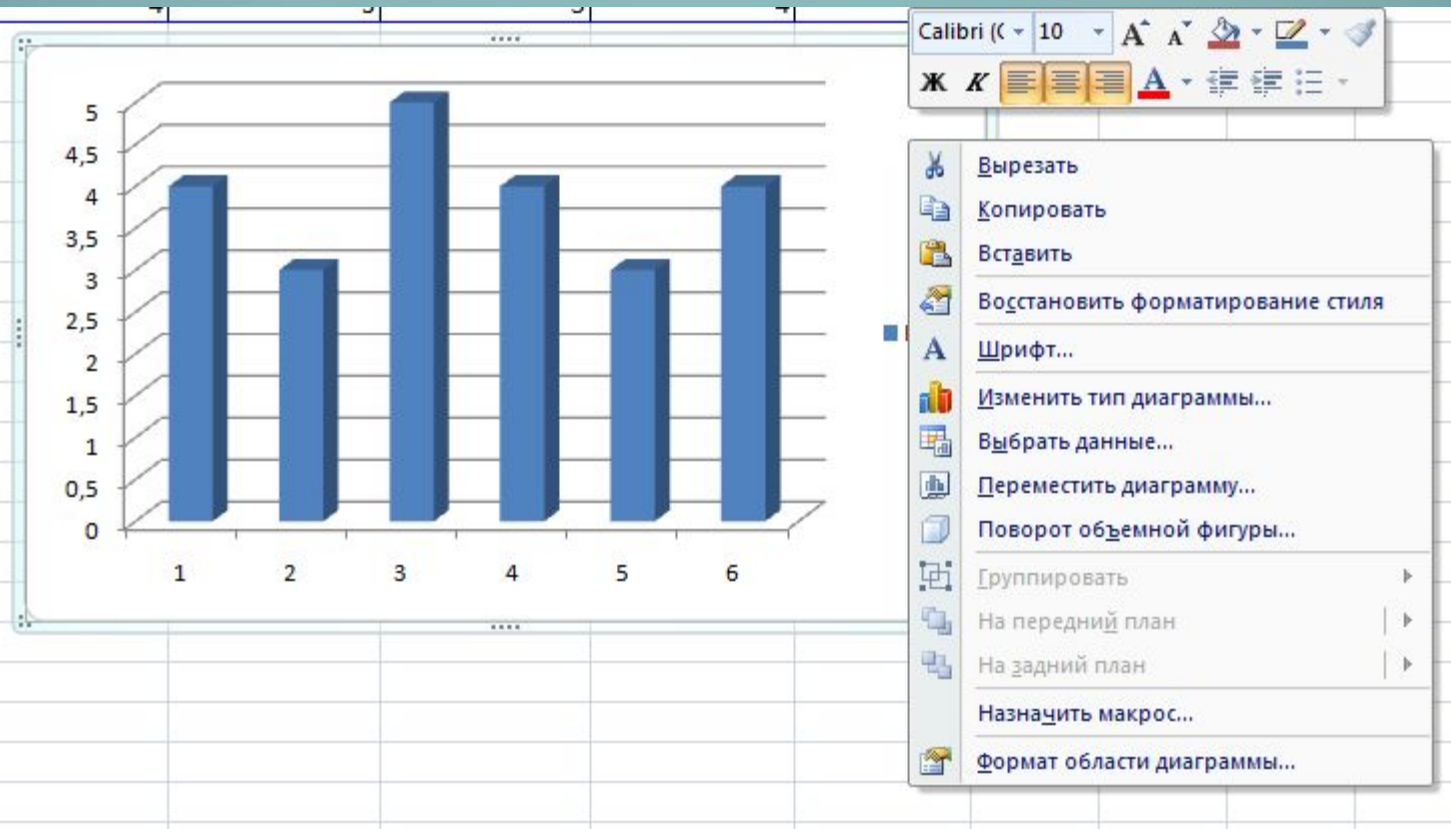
4 5 5 4

Calibri (( 10 A A

Ж К A

5
4,5
4
3,5
3
2,5
2
1,5
1
0,5
0

1 2 3 4 5 6

Вырезать
Копировать
Вставить
Восстановить форматирование стиля
Шрифт...
Изменить тип диаграммы...
Выбрать данные...
Переместить диаграмму...
Поворот объемной фигуры...
Группировать
На передний план
На задний план
Назначить макрос...
Формат области диаграммы...